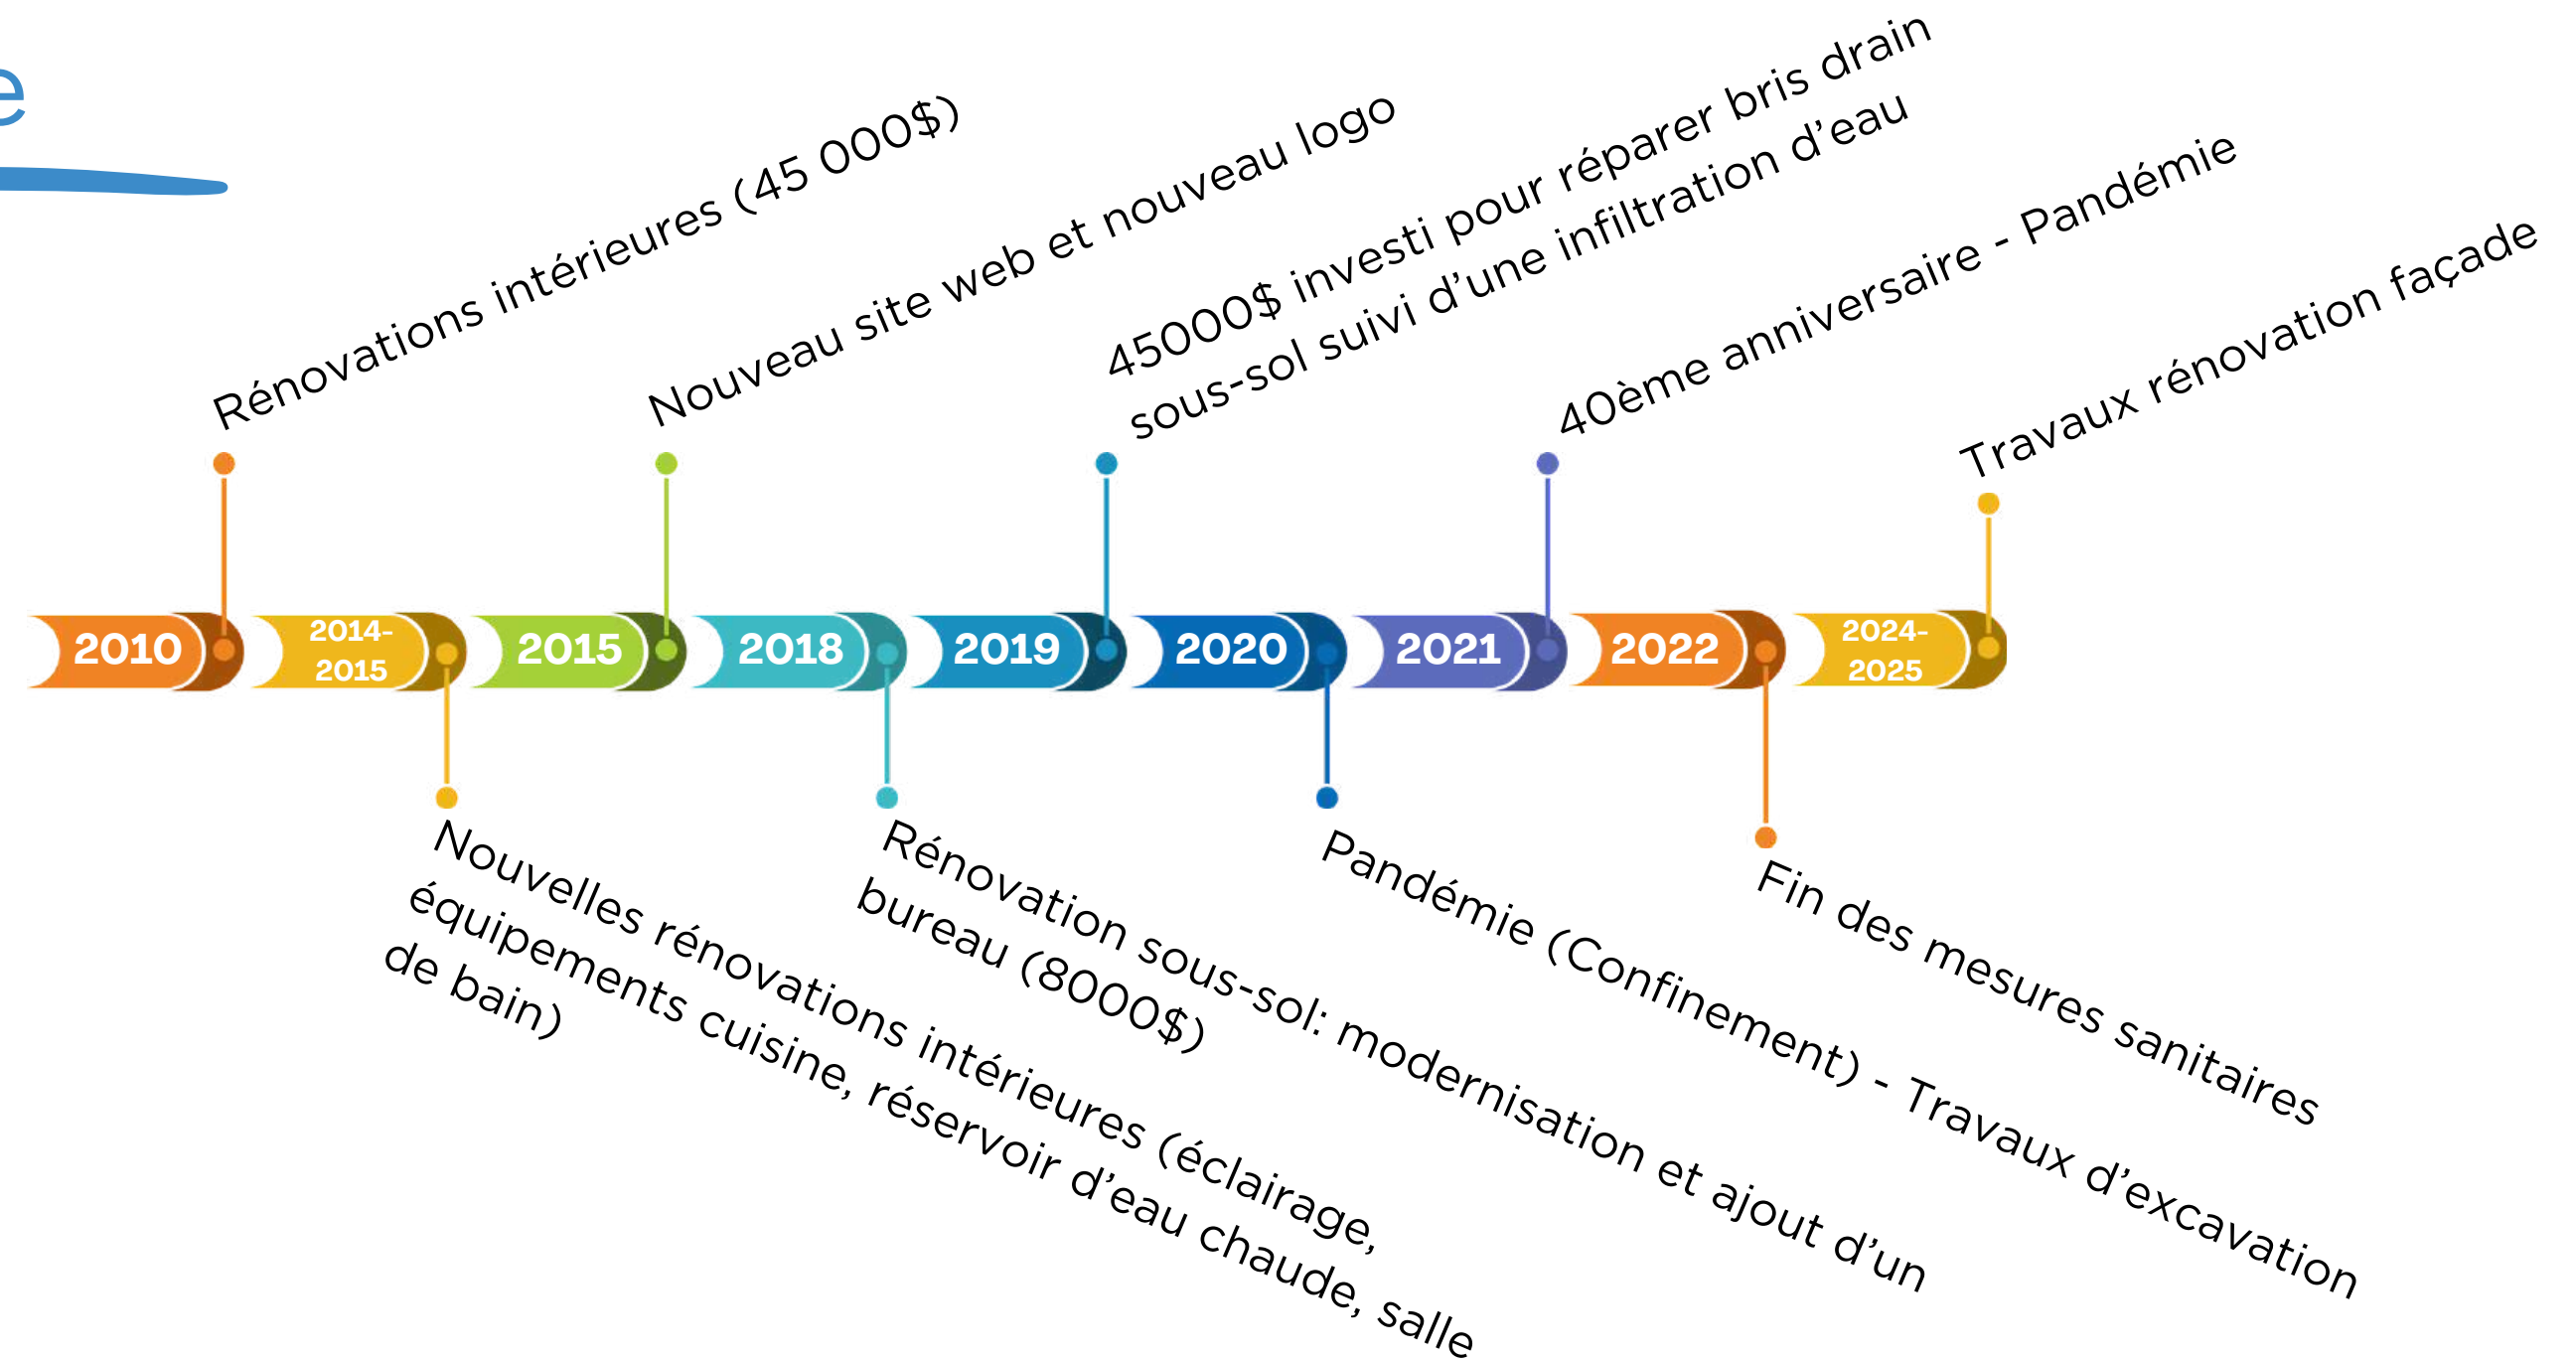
e

Rénovations intérieures (45 000$)

Nouveau site web et nouveau logo

45000$ investi pour réparer bris drain sous-sol suivi d'une infiltration d'eau

40ème anniversaire - Pandémie

Travaux rénovation façade

2010

2014-2015

2015

2018

2019

2020

2021

2022

2024-2025

Nouvelles rénovations intérieures (éclairage, équipements cuisine, réservoir d'eau chaude, salle de bain)

Rénovation sous-sol: modernisation et ajout d'un bureau (8000$)

Pandémie (Confinement) - Travaux d'excavation

Fin des mesures sanitaires